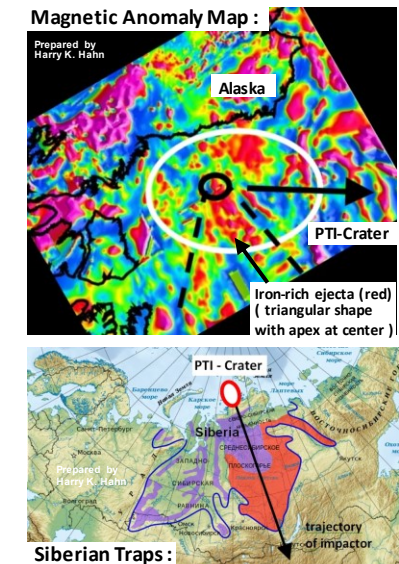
Magnetic Anomaly Map :

Prepared by
Harry K. Hahn

Alaska

PTI-Crater

Iron-rich ejecta (red)
( triangular shape
with apex at center )

PTI - Crater

Siberia

СРЕДНЕСИБИРСКОЕ
ПЛОСКОГОРЬЕ

ЗАПАДНО
СИБИРСКАЯ
РАВНИНА

Prepared by
Harry K. Hahn

Санкт-Петербург

Москва

Волгоград

Карское море

Баренцево море

ВОСТОЧНО-СИБИРСКОЕ

Красноярск

trajectory
of impactor

Siberian Traps :